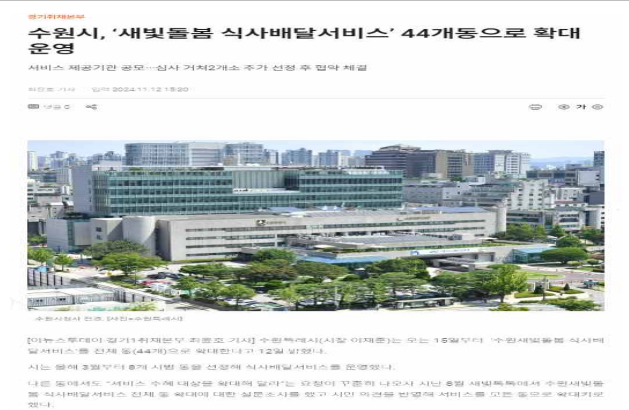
경기취재본부

수원시, '새빛돌봄 식사배달서비스' 44개동으로 확대 운영

서비스 제공기관 공모…심사 거쳐2개소 추가 선정 후 협약 체결

최오호 기자 | 입력 2024.11.12 15:20

댓글 0

가

수원시청사 전경. [사진=수원특례시]

[아이뉴스24 경기취재본부 최홍호 기자] 수원특례시(시장 이재준)는 오는 15일부터 '수원새빛돌봄 식사배달서비스'를 전체 동(44개)으로 확대한다고 12일 밝혔다.

시는 올해 3월부터 6개 시범 동을 선정해 식사배달서비스를 운영했다.

나은 동에서도 "서비스 수혜 대상을 확대해 달라"는 요청이 꾸준히 나오자 시는 6월 새빛톡톡에서 수원새빛돌봄 식사배달서비스 전체 동 확대에 대한 설문조사를 했고 시민 의견을 반영해 서비스를 모든 동으로 확대하기로 했다.